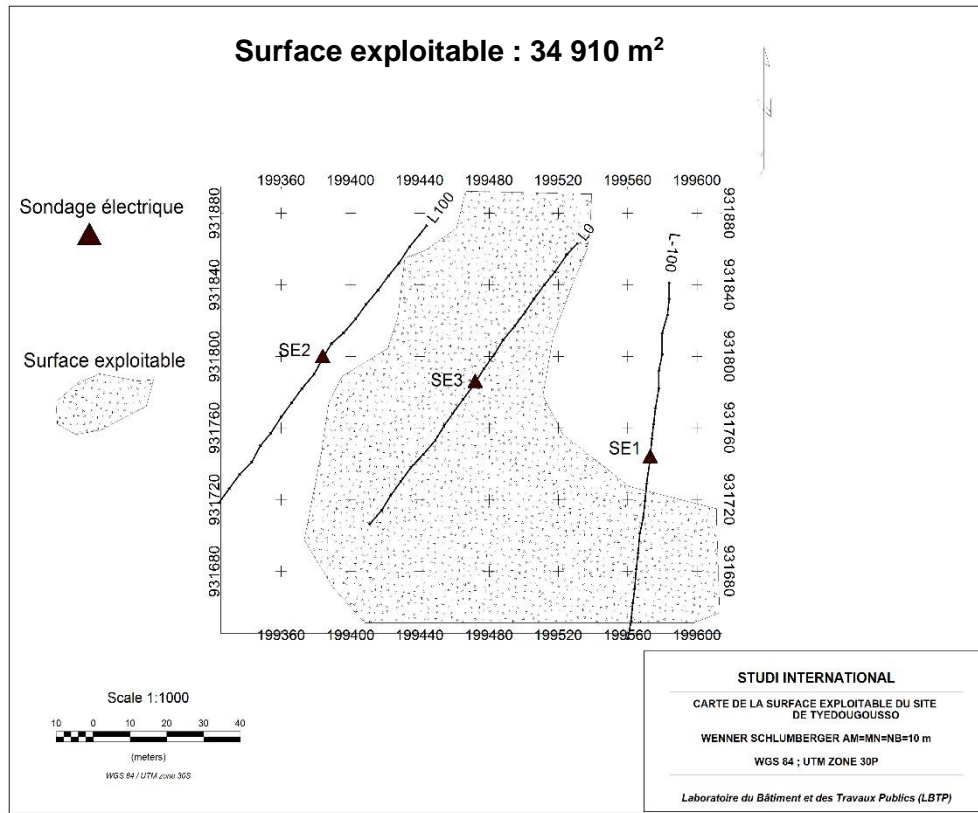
Surface exploitable : 34 910 m$^2$

Sondage électrique

Surface exploitable

199360 199400 199440 199480 199520 199560 199600

931880 931840 931800 931760 931720 931680

931880 931840 931800 931760 931720 931680

L100

L0

L-100

SE2

SE3

SE1

199360 199400 199440 199480 199520 199560 199600

Scale 1:1000

10 0 10 20 30 40

(meters)

WGS 84 / UTM zone 30S

STUDI INTERNATIONAL

CARTE DE LA SURFACE EXPLOITABLE DU SITE DE TYEDOUGOUSSO

WENNER SCHLUMBERGER AM=MN=NB=10 m

WGS 84 ; UTM ZONE 30P

Laboratoire du Bâtiment et des Travaux Publics (LBTP)